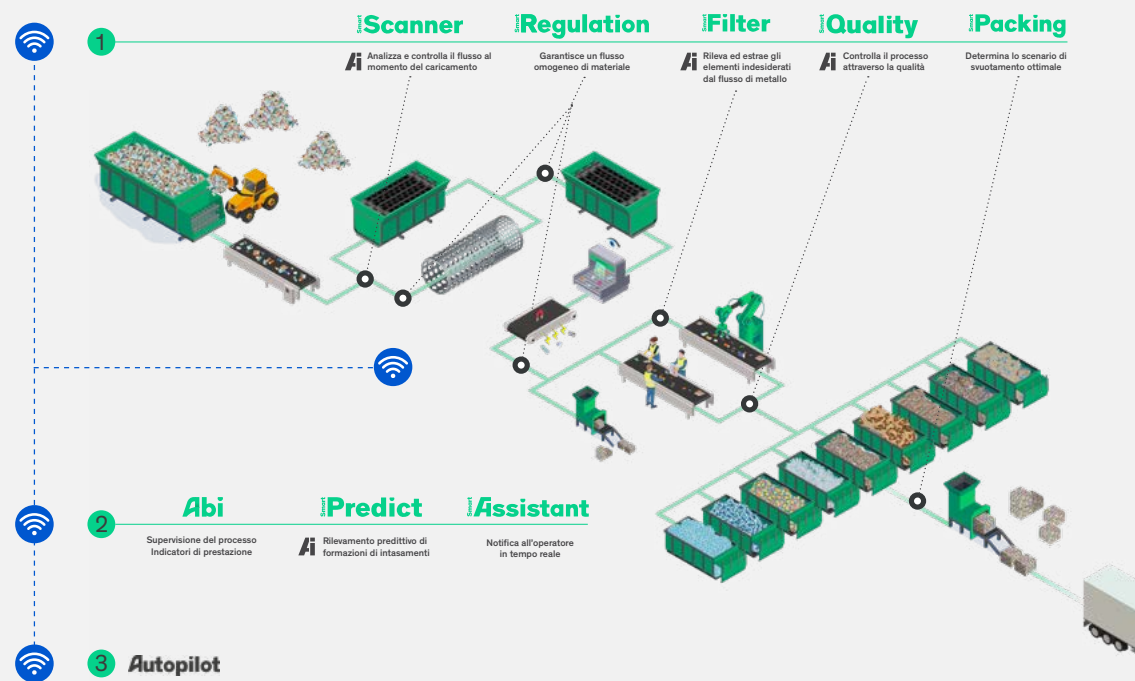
1

Smart Scanner

Ai Analizza e controlla il flusso al momento del caricamento

Smart Regulation

Garantisce un flusso omogeneo di materiale

Smart Filter

Ai Rileva ed estrae gli elementi indesiderati dal flusso di metallo

Smart Quality

Ai Controlla il processo attraverso la qualità

Smart Packing

Determina lo scenario di svuotamento ottimale

2

Abi

Supervisione del processo Indicatori di prestazione

Smart Predict

Ai Rilevamento predittivo di formazioni di intasamenti

Smart Assistant

Notifica all'operatore in tempo reale

3 Autopilot